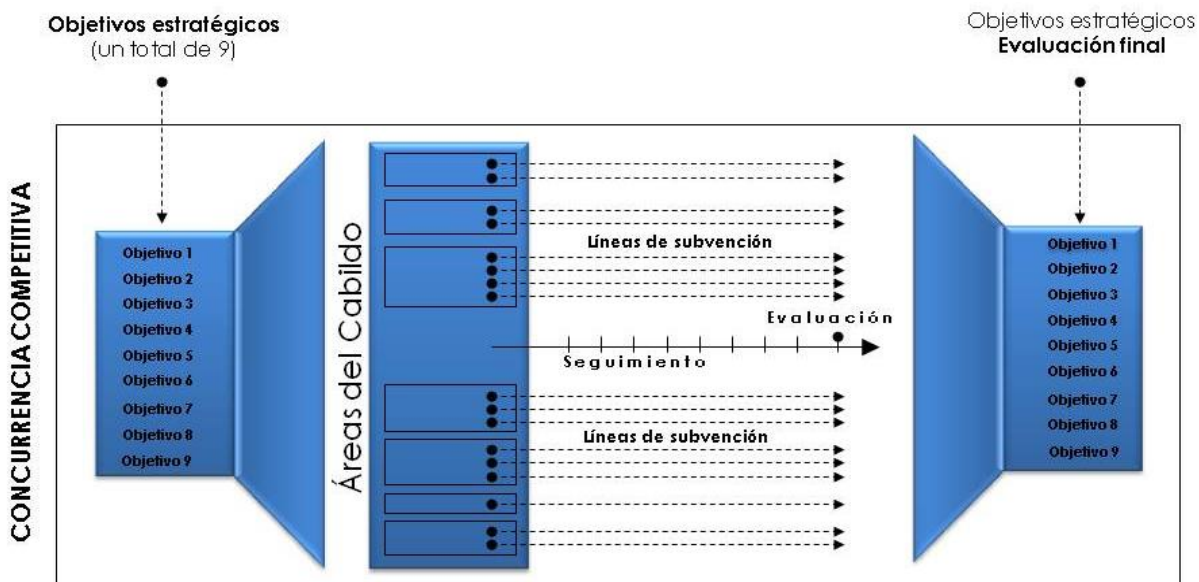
Objetivos estratégicos
(un total de 9)

Objetivos estratégicos
Evaluación final

CONCURRENCIA COMPETITIVA

Objetivo 1
Objetivo 2
Objetivo 3
Objetivo 4
Objetivo 5
Objetivo 6
Objetivo 7
Objetivo 8
Objetivo 9

Áreas del Cabildo

Líneas de subvención

Evaluación

Seguimiento

Líneas de subvención

Objetivo 1
Objetivo 2
Objetivo 3
Objetivo 4
Objetivo 5
Objetivo 6
Objetivo 7
Objetivo 8
Objetivo 9